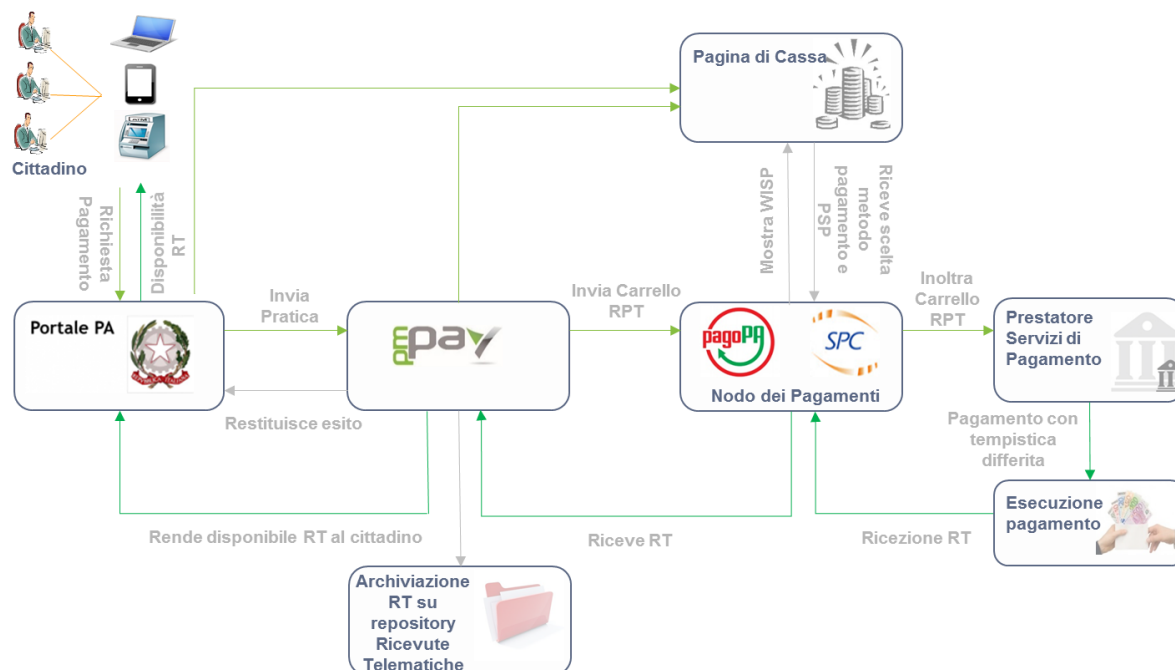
Cittadino

Richiesta Pagamento

Disponibilità RT

Pagina di Cassa

Portale PA

Invia Pratica

Restituisce esito

pmPAY

Invia Carrello RPT

Mostra WISP

Riceve scelta metodo pagamento e PSP

pagoPA

SPC

Nodo dei Pagamenti

Inoltra Carrello RPT

Prestatore Servizi di Pagamento

Pagamento con tempistica differita

Esecuzione pagamento

Rende disponibile RT al cittadino

Riceve RT

Ricezione RT

Archiviazione RT su repository Ricevute Telematiche